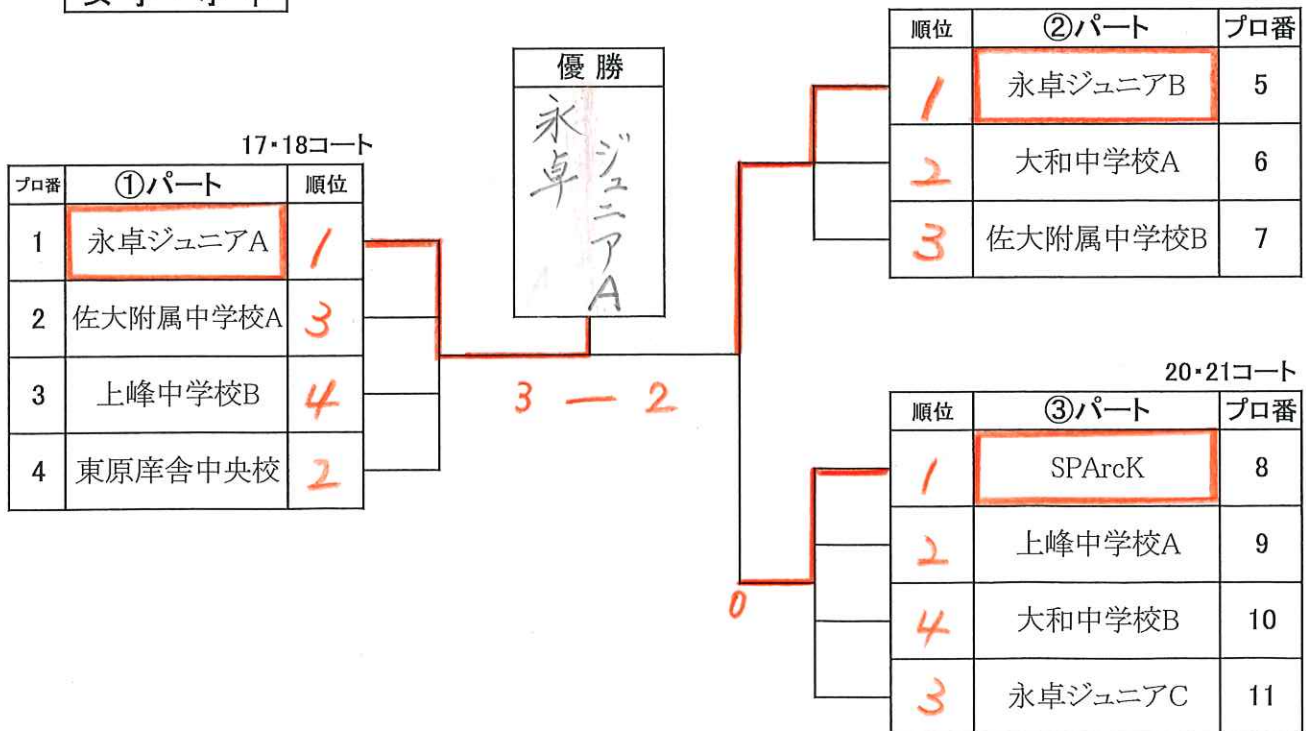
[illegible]

優勝

永卓ジュニアA

17・18コート

| プロ番 | ①パート | 順位 |
|---|---|---|
| 1 | 永卓ジュニアA | 1 |
| 2 | 佐大附属中学校A | 3 |
| 3 | 上峰中学校B | 4 |
| 4 | 東原庠舎中央校 | 2 |

3 — 2

| 順位 | ②パート | プロ番 |
|---|---|---|
| 1 | 永卓ジュニアB | 5 |
| 2 | 大和中学校A | 6 |
| 3 | 佐大附属中学校B | 7 |

20・21コート

| 順位 | ③パート | プロ番 |
|---|---|---|
| 1 | SPArcK | 8 |
| 2 | 上峰中学校A | 9 |
| 4 | 大和中学校B | 10 |
| 3 | 永卓ジュニアC | 11 |

0